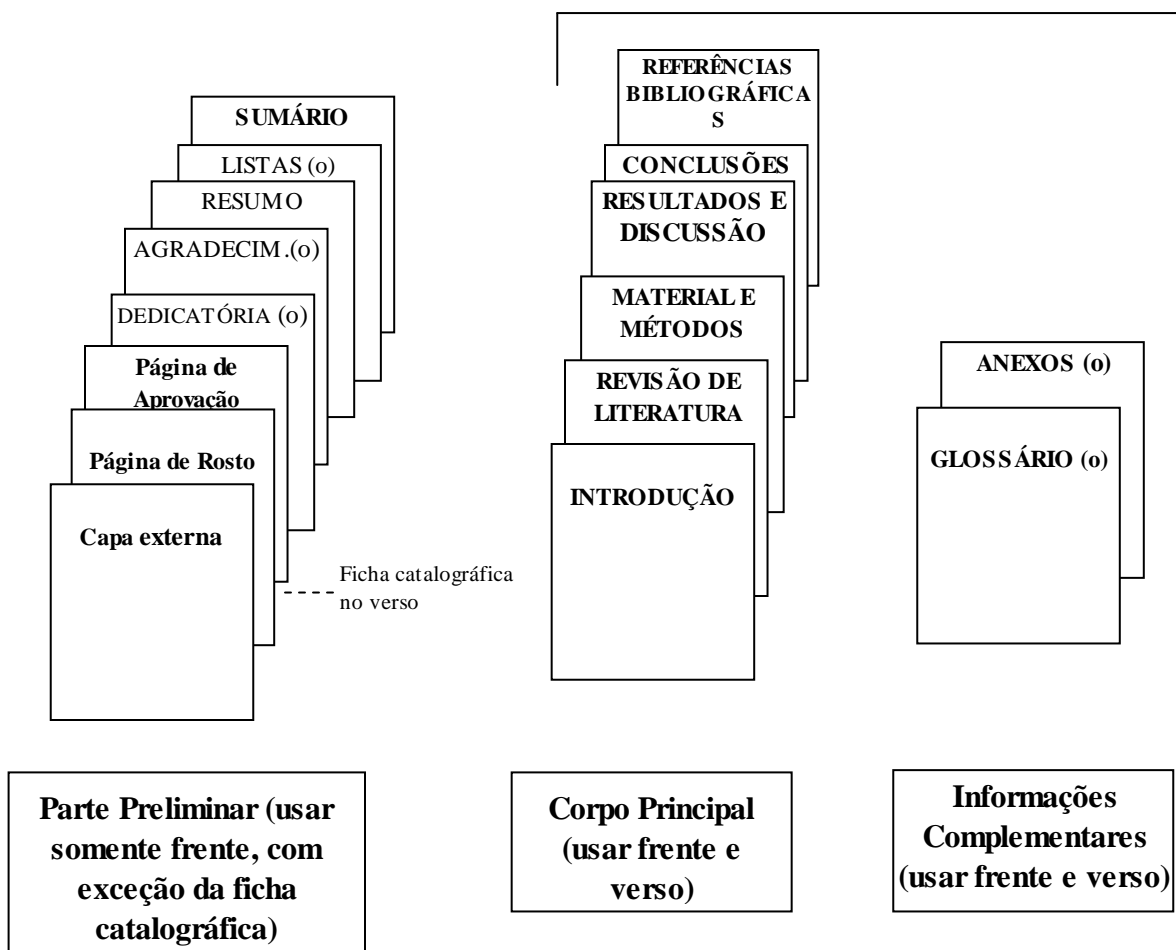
SUMÁRIO

LISTAS (o)

RESUMO

AGRADECIM.(o)

DEDICATÓRIA (o)

Página de Aprovação

Página de Rosto

Capa externa

Ficha catalográfica no verso

REFERÊNCIAS BIBLIOGRÁFICAS

CONCLUSÕES

RESULTADOS E DISCUSSÃO

MATERIAL E MÉTODOS

REVISÃO DE LITERATURA

INTRODUÇÃO

ANEXOS (o)

GLOSSÁRIO (o)

Parte Preliminar (usar somente frente, com exceção da ficha catalográfica)

Corpo Principal (usar frente e verso)

Informações Complementares (usar frente e verso)